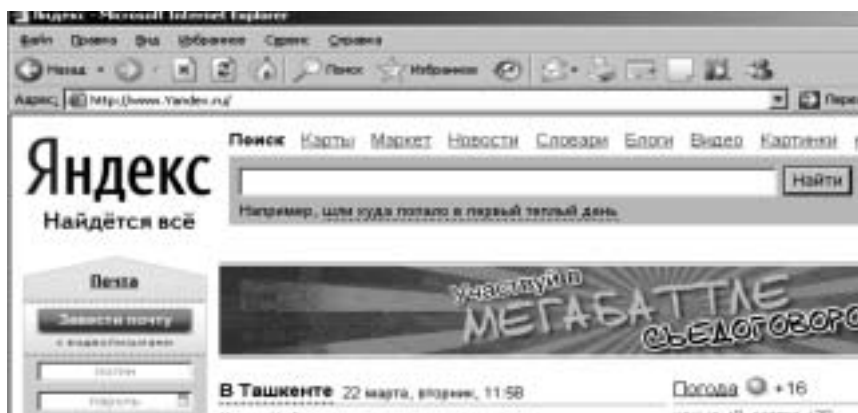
Яндекс - Microsoft Internet Explorer

Файл Правка Вид Избранное Сервис Справка

Назад Поиск Избранное

Адрес: http://www.Yandex.ru/

Перех

Яндекс
Найдётся всё

Поиск Карты Маркет Новости Словари Блоги Видео Картинки

Найти

Например, шли куда попало в первый теплый день

Почта

Завести почту

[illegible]

логин

пароль

Участвуй в МЕГАБАТТЛЕ СЪЕДОГОВОРО

В Ташкенте 22 марта, вторник, 11:58

Погода +16